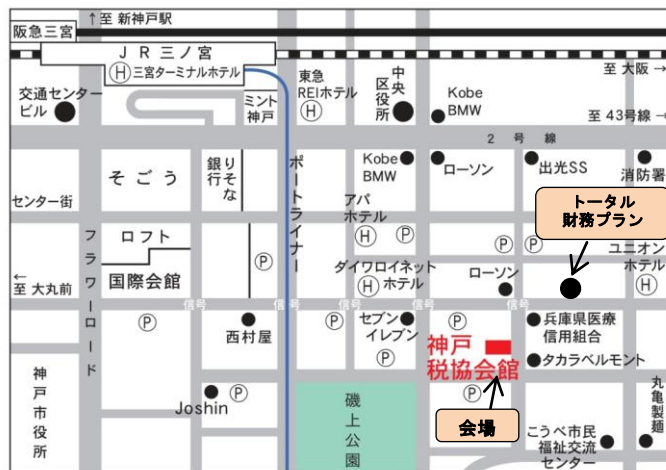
↑至 新神戸駅
阪急三宮
ＪＲ三ノ宮
Ⓗ 三宮ターミナルホテル
至 大阪 →
交通センタービル
東急REIホテル
Ⓗ
ミント神戸
中央区役所
Kobe BMW
至 43号線
2 号 線
そごう
銀行りそな
ポートライナー
Kobe BMW
ローソン
出光SS
消防署
センター街
アパホテル
Ⓗ Ⓟ
トータル財務プラン
Ⓟ Ⓟ
ユニオンホテル
Ⓗ
フラワーロード
ロフト
国際会館
Ⓟ
ダイワロイネットホテル
Ⓗ
ローソン
← 至 大丸前
信号
信号
信号
信号
信号
Ⓟ
西村屋
Ⓟ
セブンイレブン
Ⓟ
兵庫県医療信用組合
神戸税協会館
Ⓟ
タカラベルモント
神戸市役所
Joshin
Ⓟ
磯上公園
会場
こうべ市民福祉交流センター
丸亀製麺